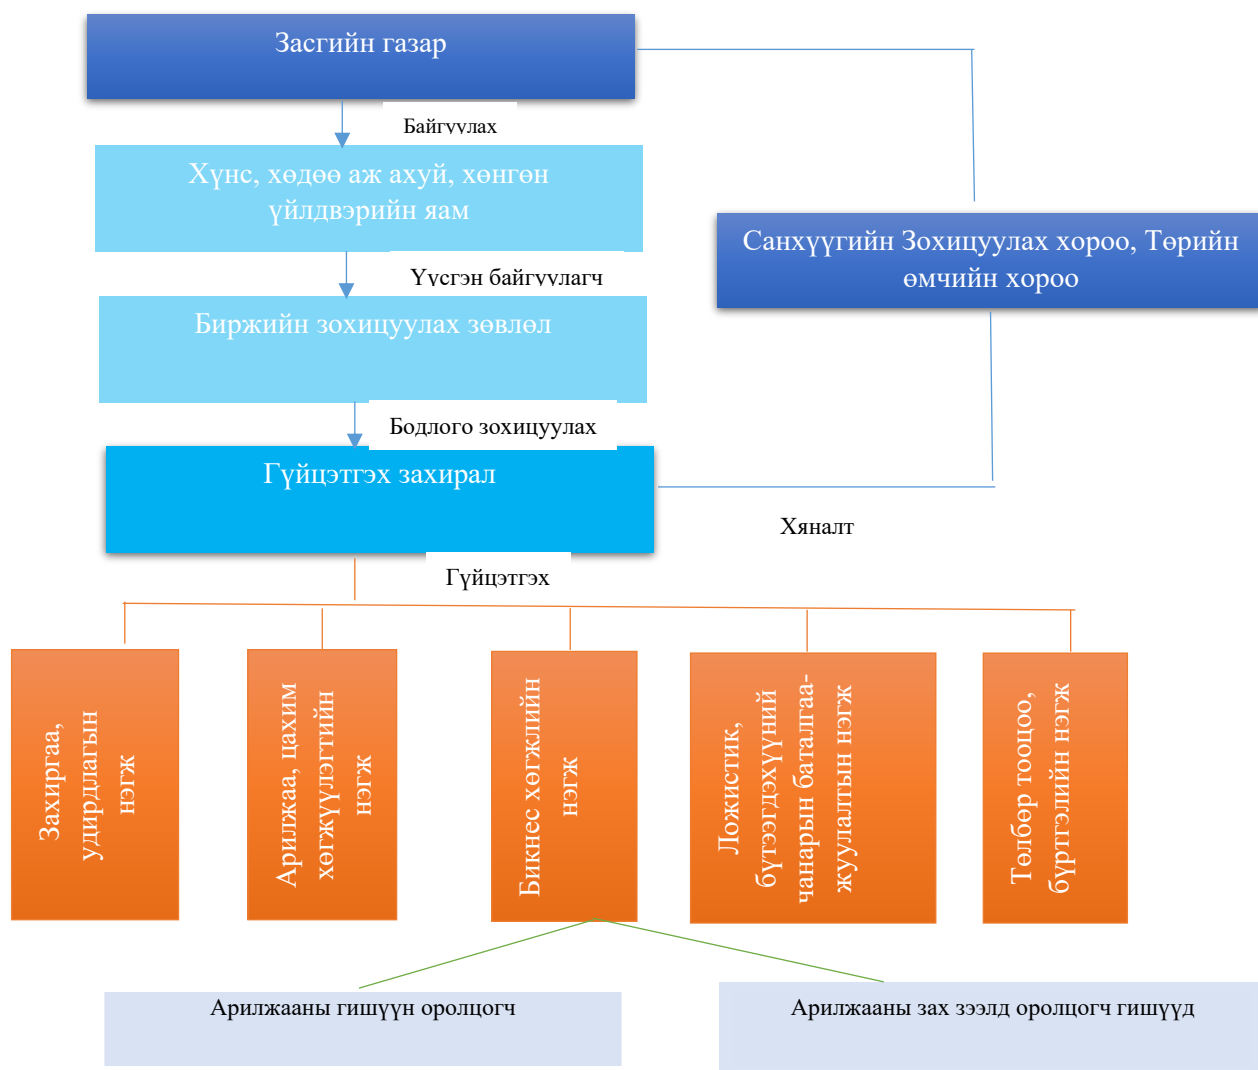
Засгийн газар

Байгуулах

Хүнс, хөдөө аж ахуй, хөнгөн үйлдвэрийн яам

Үүсгэн байгуулагч

Биржийн зохицуулах зөвлөл

Бодлого зохицуулах

Гүйцэтгэх захирал

Санхүүгийн Зохицуулах хороо, Төрийн өмчийн хороо

Хяналт

Гүйцэтгэх

Захиргаа, удирдлагын нэгж

Арилжаа, цахим хөгжүүлэлтийн нэгж

Бизнес хөгжлийн нэгж

Ложистик, бүтээгдэхүүний чанарын баталгаажуулалтын нэгж

Төлбөр тооцоо, бүртгэлийн нэгж

Арилжааны гишүүн оролцогч

Арилжааны зах зээлд оролцогч гишүүд